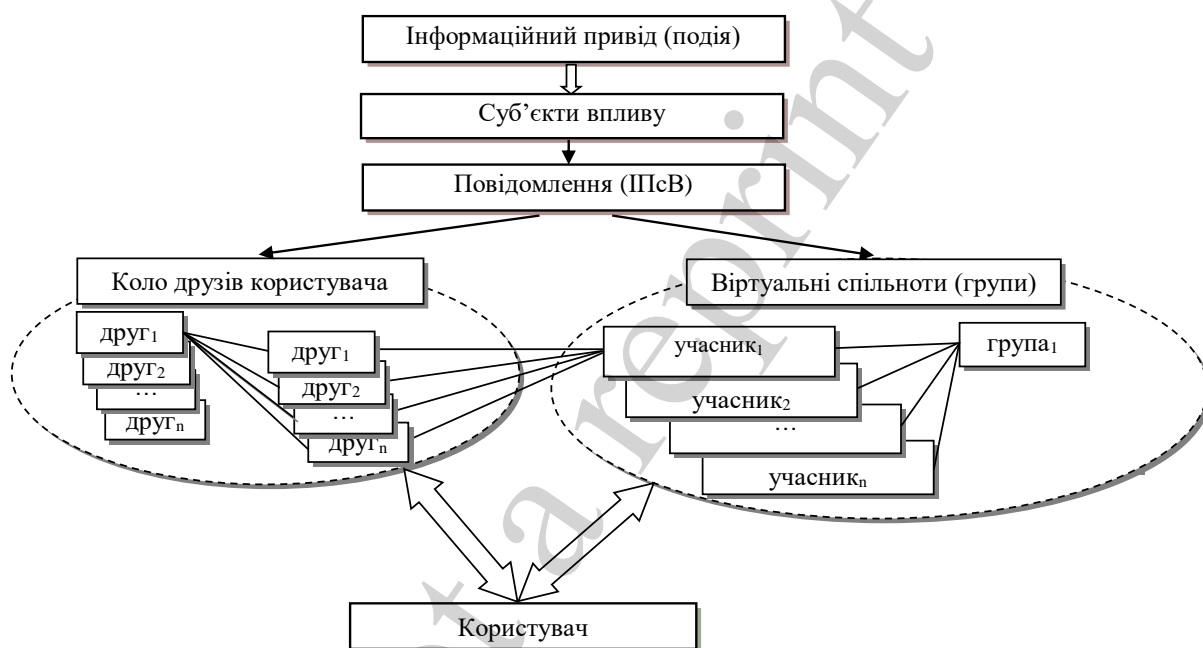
Інформаційний привід (подія)

Суб’єкти впливу

Повідомлення (ІПсВ)

Коло друзів користувача

Віртуальні спільноти (групи)

друг$_1$
друг$_2$
…
друг$_n$

друг$_1$
друг$_2$
…
друг$_n$

учасник$_1$
учасник$_2$
…
учасник$_n$

група$_1$

Користувач

starepint